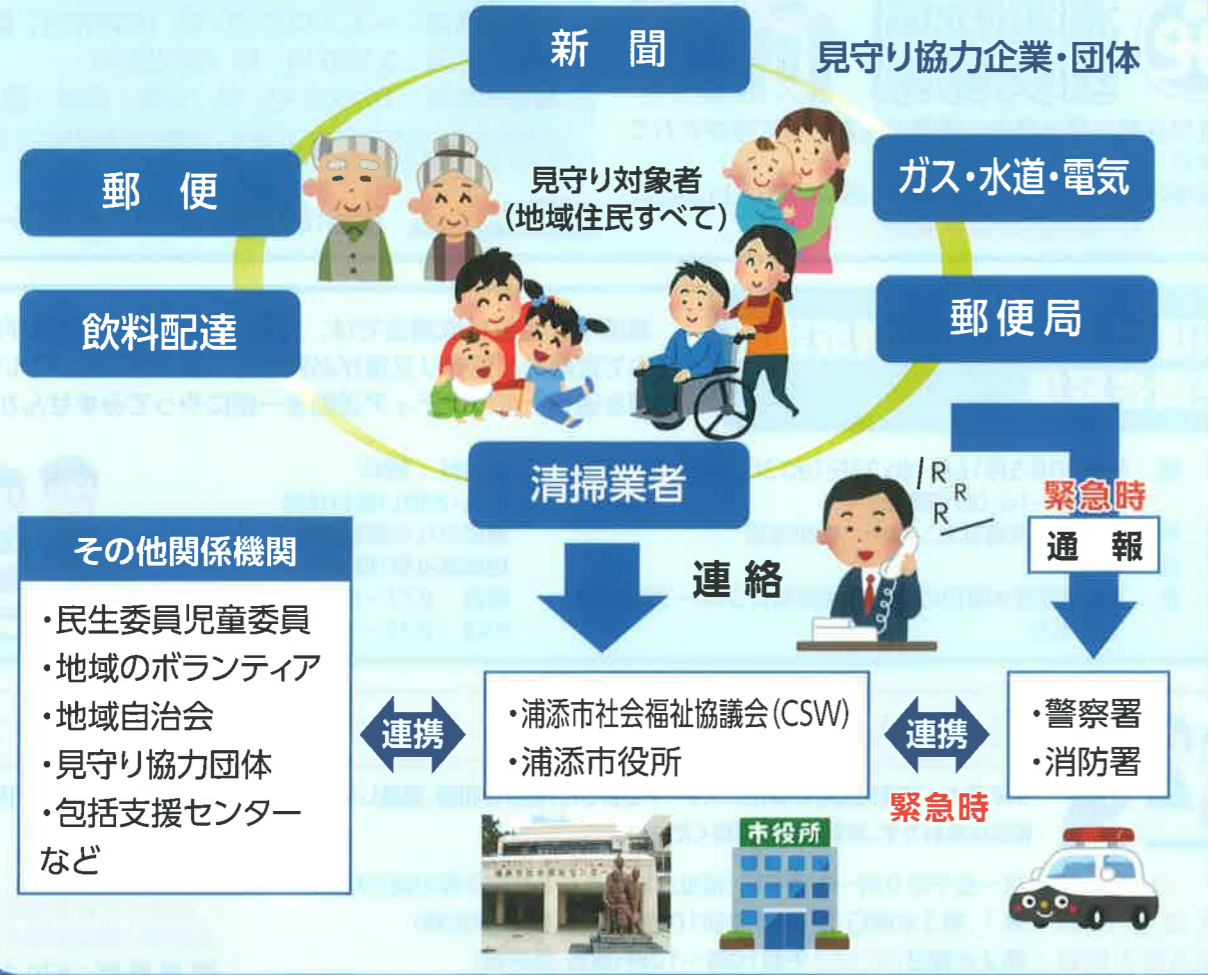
新　聞

見守り協力企業・団体

郵　便

見守り対象者
（地域住民すべて）

ガス・水道・電気

飲料配達

郵便局

清掃業者

R R R

緊急時

通　報

その他関係機関

・民生委員児童委員
・地域のボランティア
・地域自治会
・見守り協力団体
・包括支援センター
など

連 絡

連携

・浦添市社会福祉協議会（CSW）
・浦添市役所

連携

・警察署
・消防署

緊急時

市役所